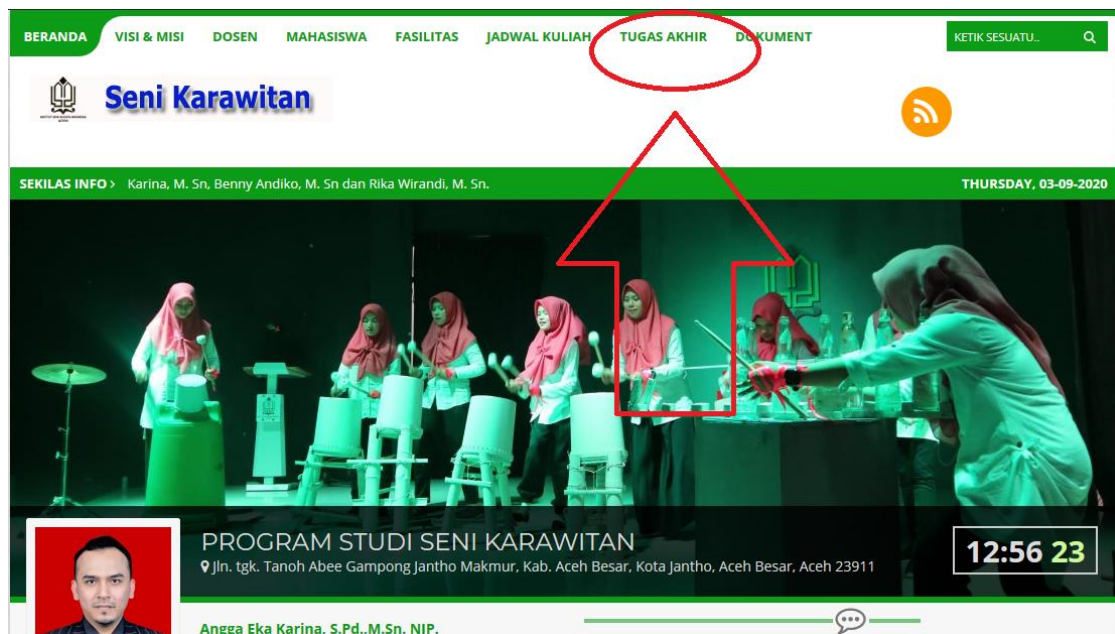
BERANDA VISI & MISI DOSEN MAHASISWA FASILITAS JADWAL KULIAH TUGAS AKHIR DOKUMENT

KETIK SESUATU..

Seni Karawitan

SEKILAS INFO › Karina, M. Sn, Benny Andiko, M. Sn dan Rika Wirandi, M. Sn.

THURSDAY, 03-09-2020

PROGRAM STUDI SENI KARAWITAN

Jln. tgk. Tanoh Abee Gampong Jantho Makmur, Kab. Aceh Besar, Kota Jantho, Aceh Besar, Aceh 23911

12:56 23

Angga Eka Karina, S.Pd.,M.Sn. NIP.